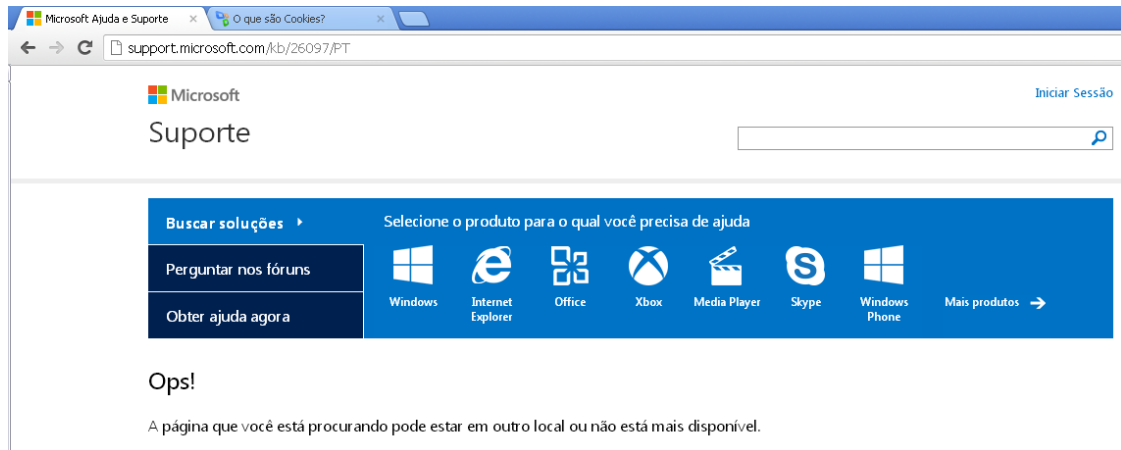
Microsoft Ajuda e Suporte ×
O que são Cookies? ×
support.microsoft.com/kb/26097/PT

Microsoft
Suporte
Iniciar Sessão

Buscar soluções
Perguntar nos fóruns
Obter ajuda agora

Selecione o produto para o qual você precisa de ajuda
Windows
Internet Explorer
Office
Xbox
Media Player
Skype
Windows Phone
Mais produtos

Ops!

A página que você está procurando pode estar em outro local ou não está mais disponível.